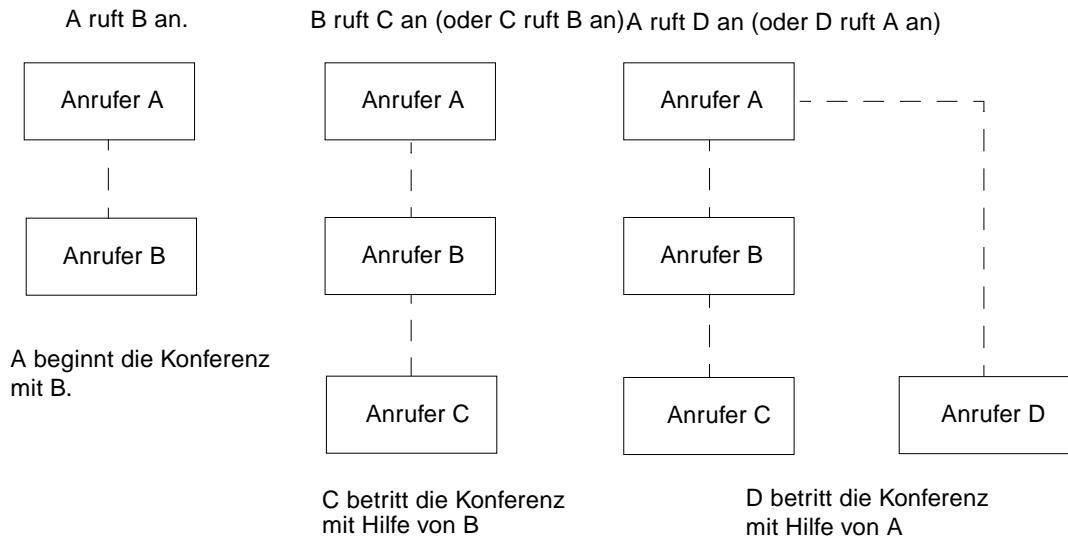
A ruft B an.

B ruft C an (oder C ruft B an)

A ruft D an (oder D ruft A an)

Anrufer A

Anrufer B

A beginnt die Konferenz mit B.

Anrufer A

Anrufer B

Anrufer C

C betritt die Konferenz mit Hilfe von B

Anrufer A

Anrufer B

Anrufer C

Anrufer D

D betritt die Konferenz mit Hilfe von A